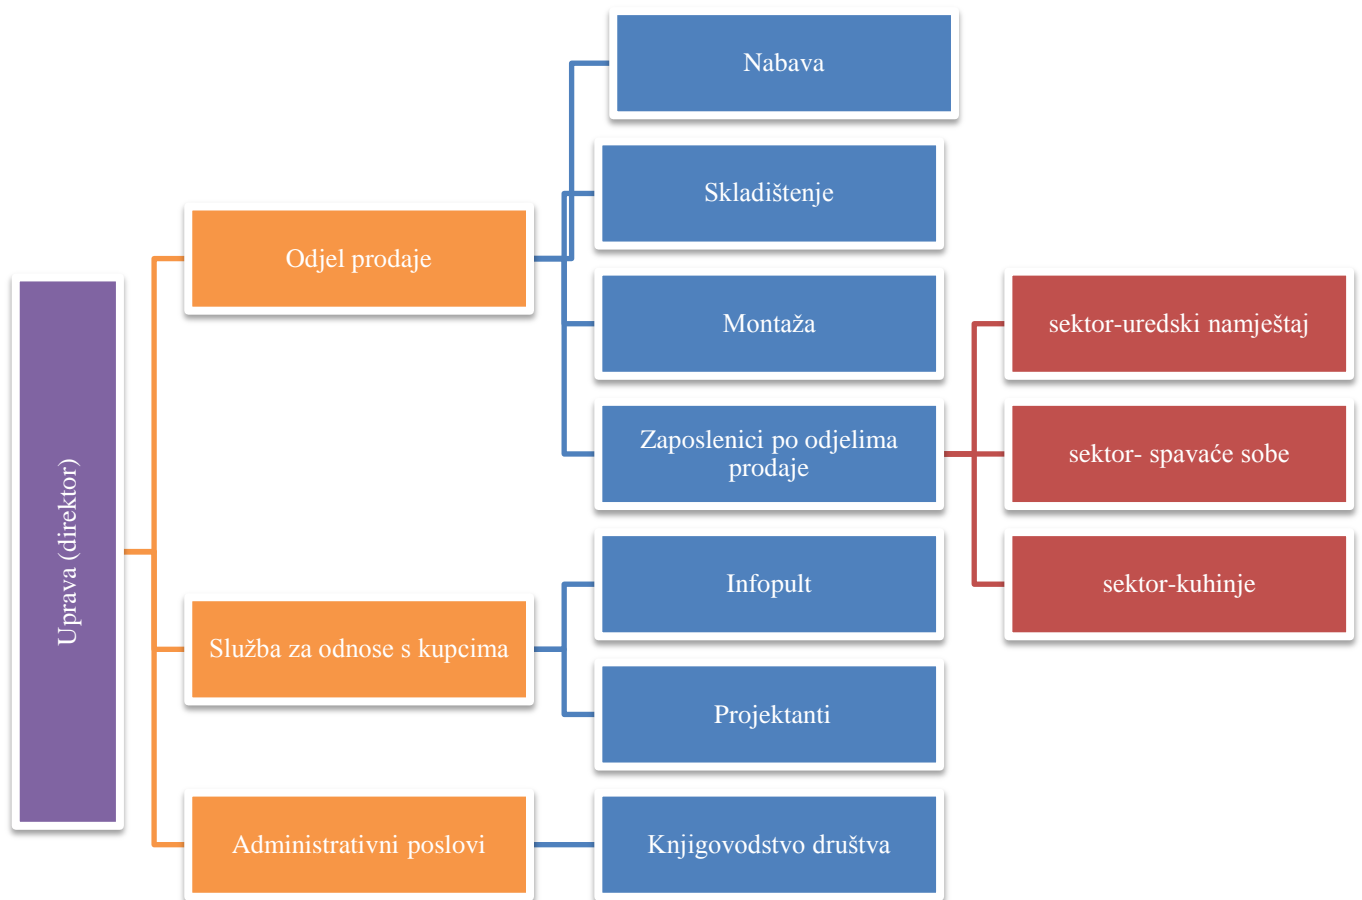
Uprava (direktor)

Odjel prodaje

Nabava

Skladištenje

Montaža

Zaposlenici po odjelima prodaje

sektor-uredski namještaj

sektor- spavaće sobe

sektor-kuhinje

Služba za odnose s kupcima

Infopult

Projektanti

Administrativni poslovi

Knjigovodstvo društva